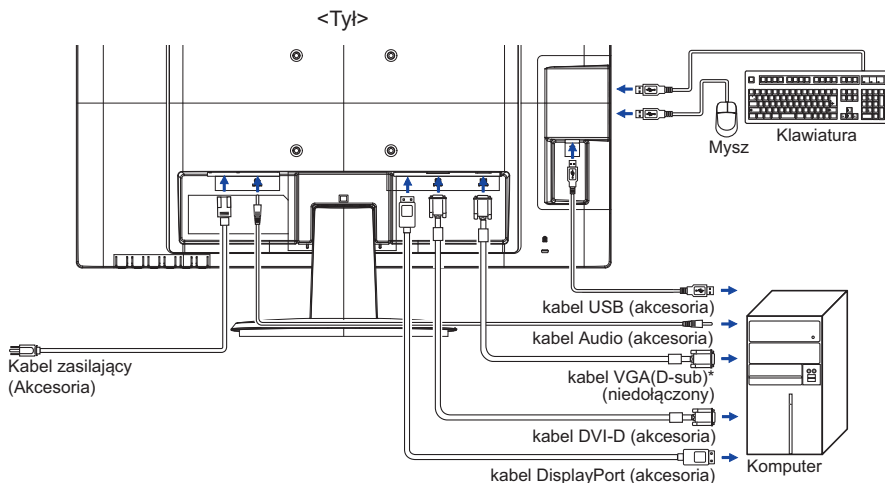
<Tył>

Klawiatura

Mysz

kabel USB (akcesoria)

kabel Audio (akcesoria)

Kabel zasilający (Akcesoria)

kabel VGA(D-sub)* (niedołączony)

kabel DVI-D (akcesoria)

kabel DisplayPort (akcesoria)

Komputer